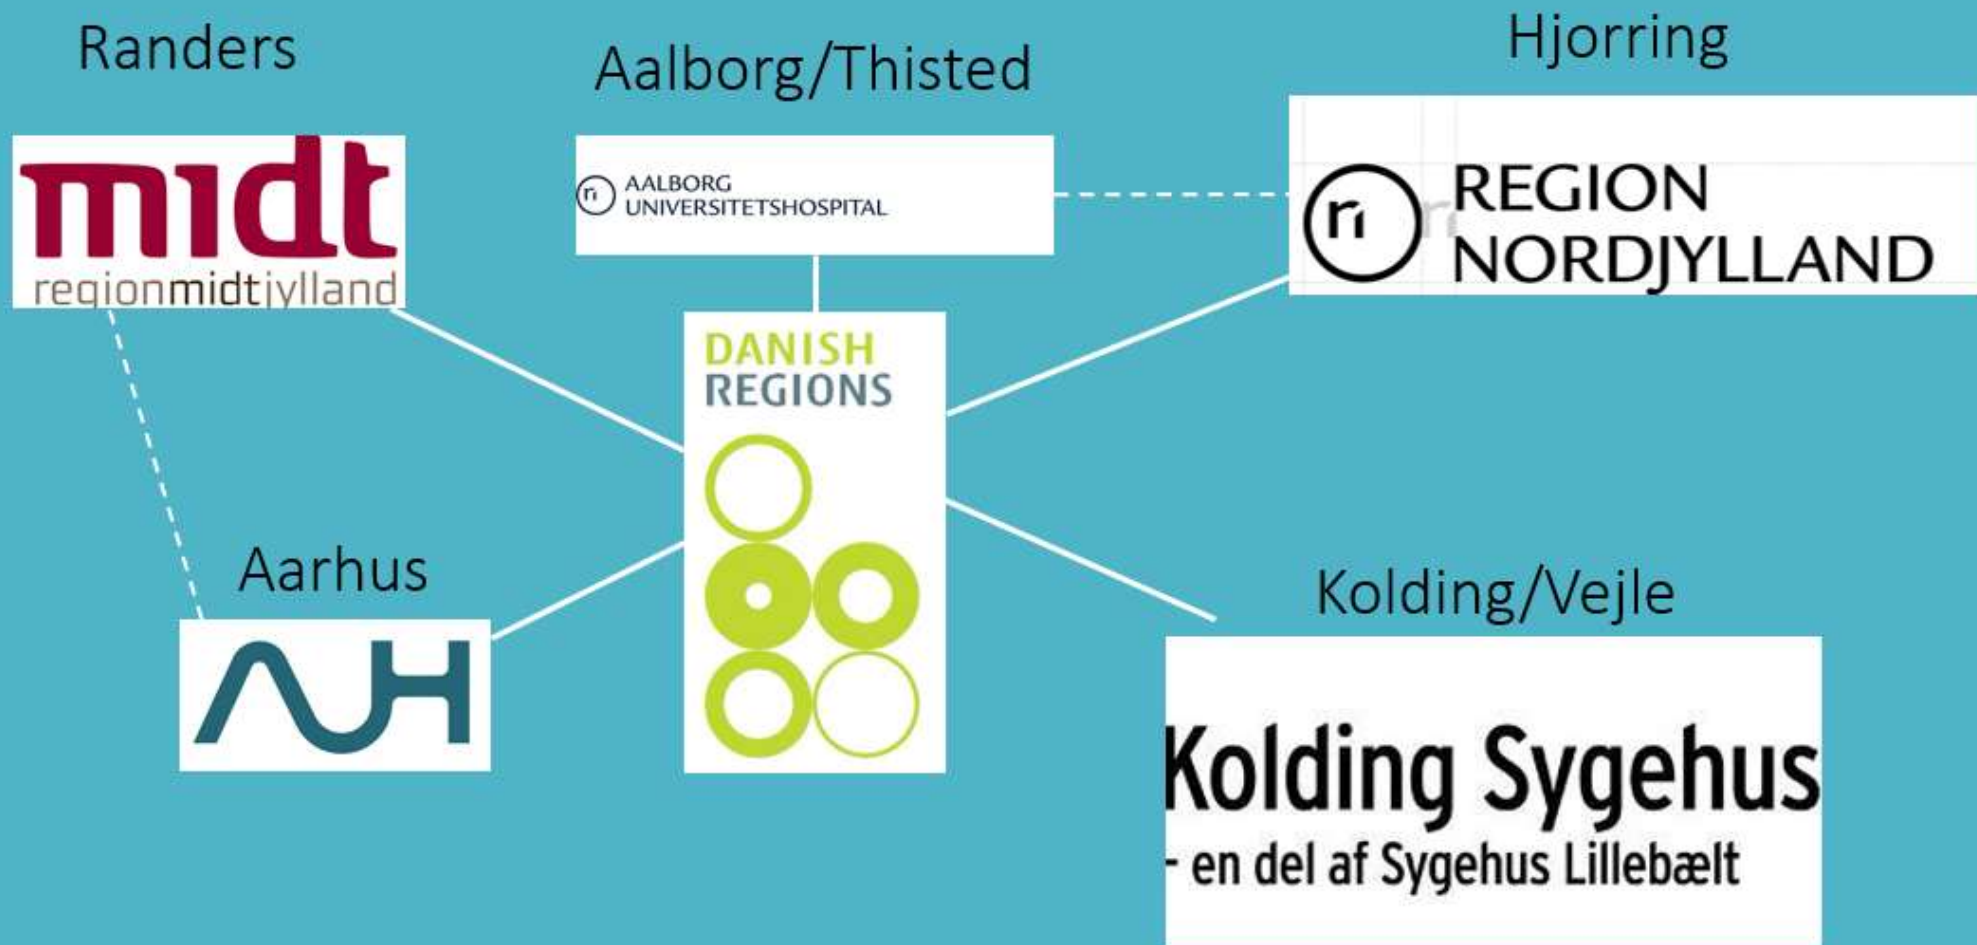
Randers

Aalborg/Thisted

Hjorring

midt
regionmidtjylland

rı AALBORG UNIVERSITETSHOSPITAL

rı REGION NORDJYLLAND

DANISH REGIONS

Aarhus

AUH

Kolding/Vejle

Kolding Sygehus
- en del af Sygehus Lillebælt